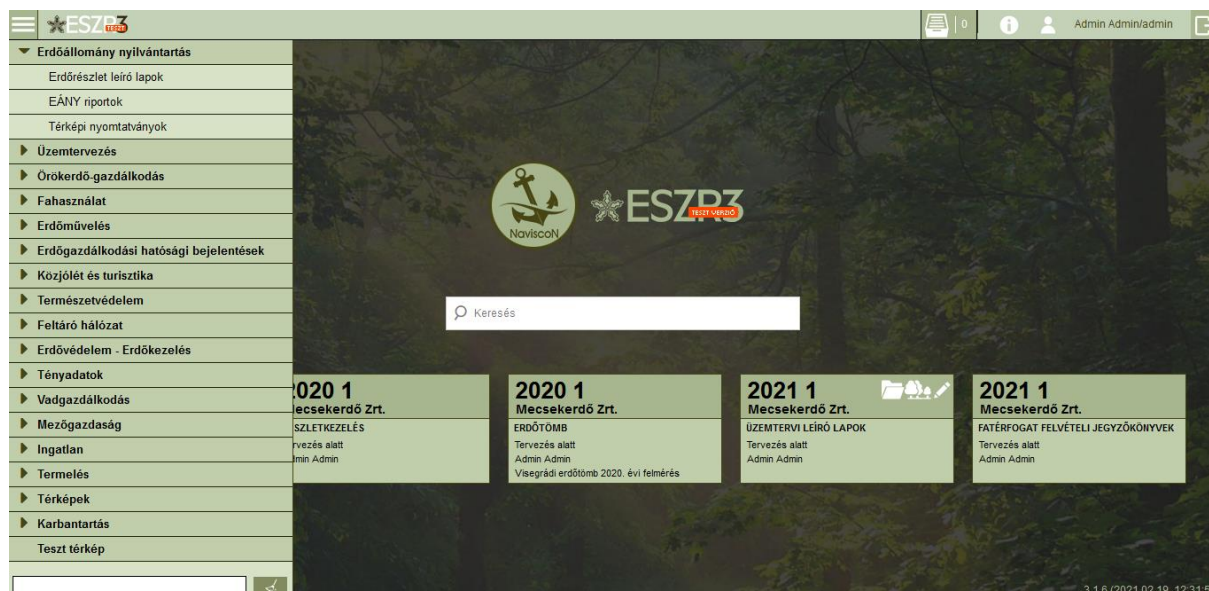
ESZR3 TESZT

0

Admin Admin/admin

Erdőállomány nyilvántartás
Erdőrészlet leíró lapok
EÁNY riportok
Térképi nyomtatványok
Üzemtervezés
Örökerdő-gazdálkodás
Fahasználat
Erdőművelés
Erdőgazdálkodási hatósági bejelentések
Közjólét és turisztika
Természetvédelem
Feltáró hálózat
Erdővédelem - Erdőkezelés
Tényadatok
Vadgazdálkodás
Mezőgazdaság
Ingatlan
Termelés
Térképek
Karbantartás
Teszt térkép

NaviscoN

ESZR3 TESZT VERZIÓ

Keresés

2020 1
Mecsekerdő Zrt.
SZLETKEZELÉS
rvezés alatt
dmin Admin

2020 1
Mecsekerdő Zrt.
ERDŐTÖMB
Tervezés alatt
Admin Admin
Visegrádi erdőtömb 2020. évi felmérés

2021 1
Mecsekerdő Zrt.
ÜZEMTERVI LEÍRÓ LAPOK
Tervezés alatt
Admin Admin

2021 1
Mecsekerdő Zrt.
FATÉRFOGAT FELVÉTELI JEGYZŐKÖNYVEK
Tervezés alatt
Admin Admin

3.1.6 (2021.02.19. 12:31:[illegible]